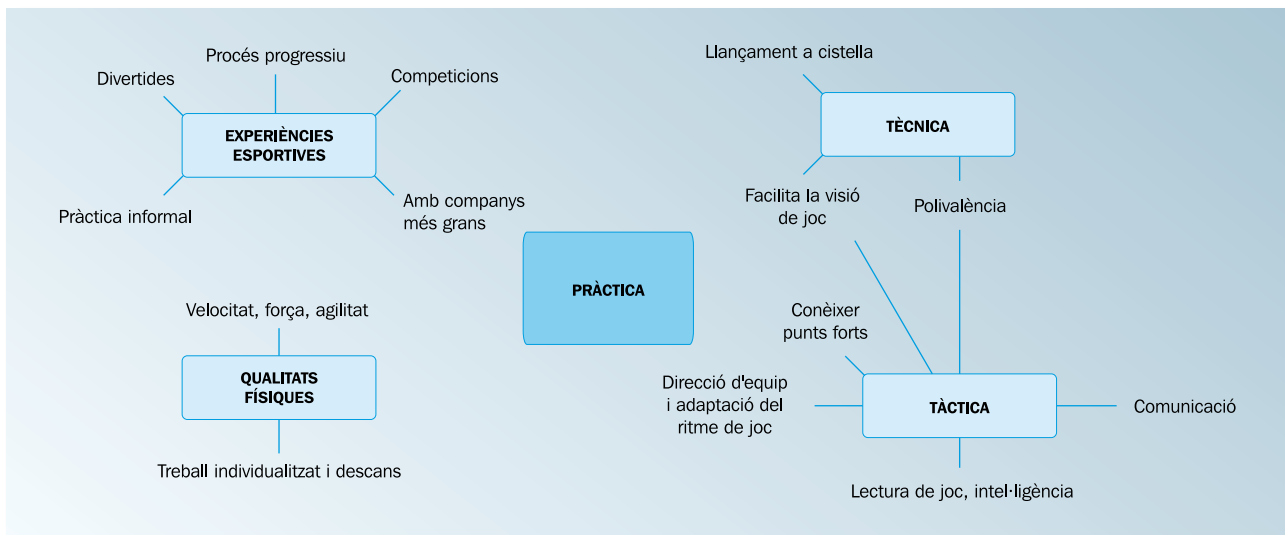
Procés progressiu

Divertides

Competicions

EXPERIÈNCIES ESPORTIVES

Pràctica informal

Amb companys més grans

Llançament a cistella

TÈCNICA

Facilita la visió de joc

Polivalència

PRÀCTICA

Velocitat, força, agilitat

QUALITATS FÍSIQUES

Treball individualitzat i descans

Conèixer punts forts

Direcció d'equip i adaptació del ritme de joc

TÀCTICA

Comunicació

Lectura de joc, intel·ligència